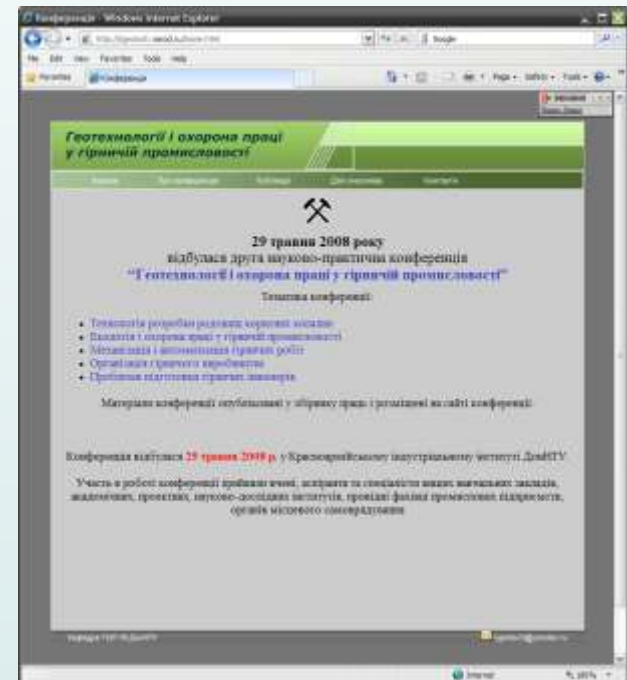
Конференція - Windows Internet Explorer

File Edit View Favorites Tools Help

Favorites Конференція

Page Safety Tools

Геотехнології і охорона праці у гірничій промисловості

Головна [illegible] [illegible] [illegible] Контакти

29 травня 2008 року
відбулася друга науково-практична конференція
"Геотехнології і охорона праці у гірничій промисловості"

Тематика конференції:

- Технологія розробки родовищ корисних копалин
- Екологія і охорона праці у гірничій промисловості
- Механізація і автоматизація гірничих робіт
- Організація гірничого виробництва
- Проблеми підготовки гірничих інженерів

Матеріали конференції опубліковані у збірнику праць і розміщені на сайті конференції.

Конференція відбулася 29 травня 2008 р. у Красноармійському індустріальному інституті ДонНТУ.

Участь в роботі конференції прийняли вчені, аспіранти та спеціалісти вищих навчальних закладів, академічних, проектних, науково-дослідних інститутів, провідні фахівці промислових підприємств, органів місцевого самоврядування.

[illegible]

Internet

100%